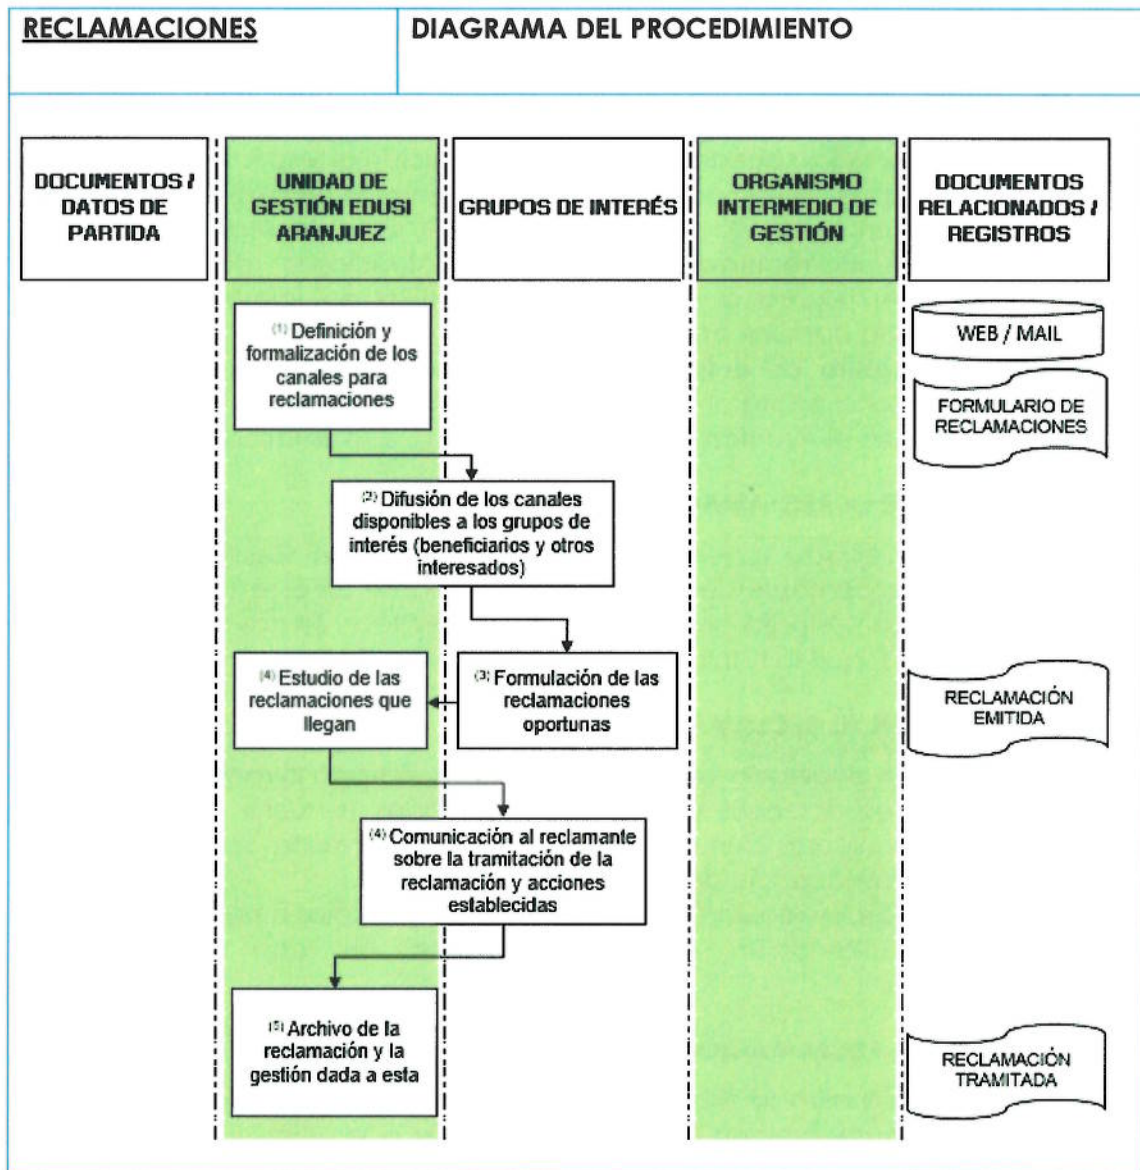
RECLAMACIONES

DIAGRAMA DEL PROCEDIMIENTO

DOCUMENTOS / DATOS DE PARTIDA

UNIDAD DE GESTIÓN EDUSI ARANJUEZ

GRUPOS DE INTERÉS

ORGANISMO INTERMEDIO DE GESTIÓN

DOCUMENTOS RELACIONADOS / REGISTROS

(1) Definición y formalización de los canales para reclamaciones

WEB / MAIL

FORMULARIO DE RECLAMACIONES

(2) Difusión de los canales disponibles a los grupos de interés (beneficiarios y otros interesados)

(4) Estudio de las reclamaciones que llegan

(3) Formulación de las reclamaciones oportunas

RECLAMACIÓN EMITIDA

(4) Comunicación al reclamante sobre la tramitación de la reclamación y acciones establecidas

(5) Archivo de la reclamación y la gestión dada a esta

RECLAMACIÓN TRAMITADA